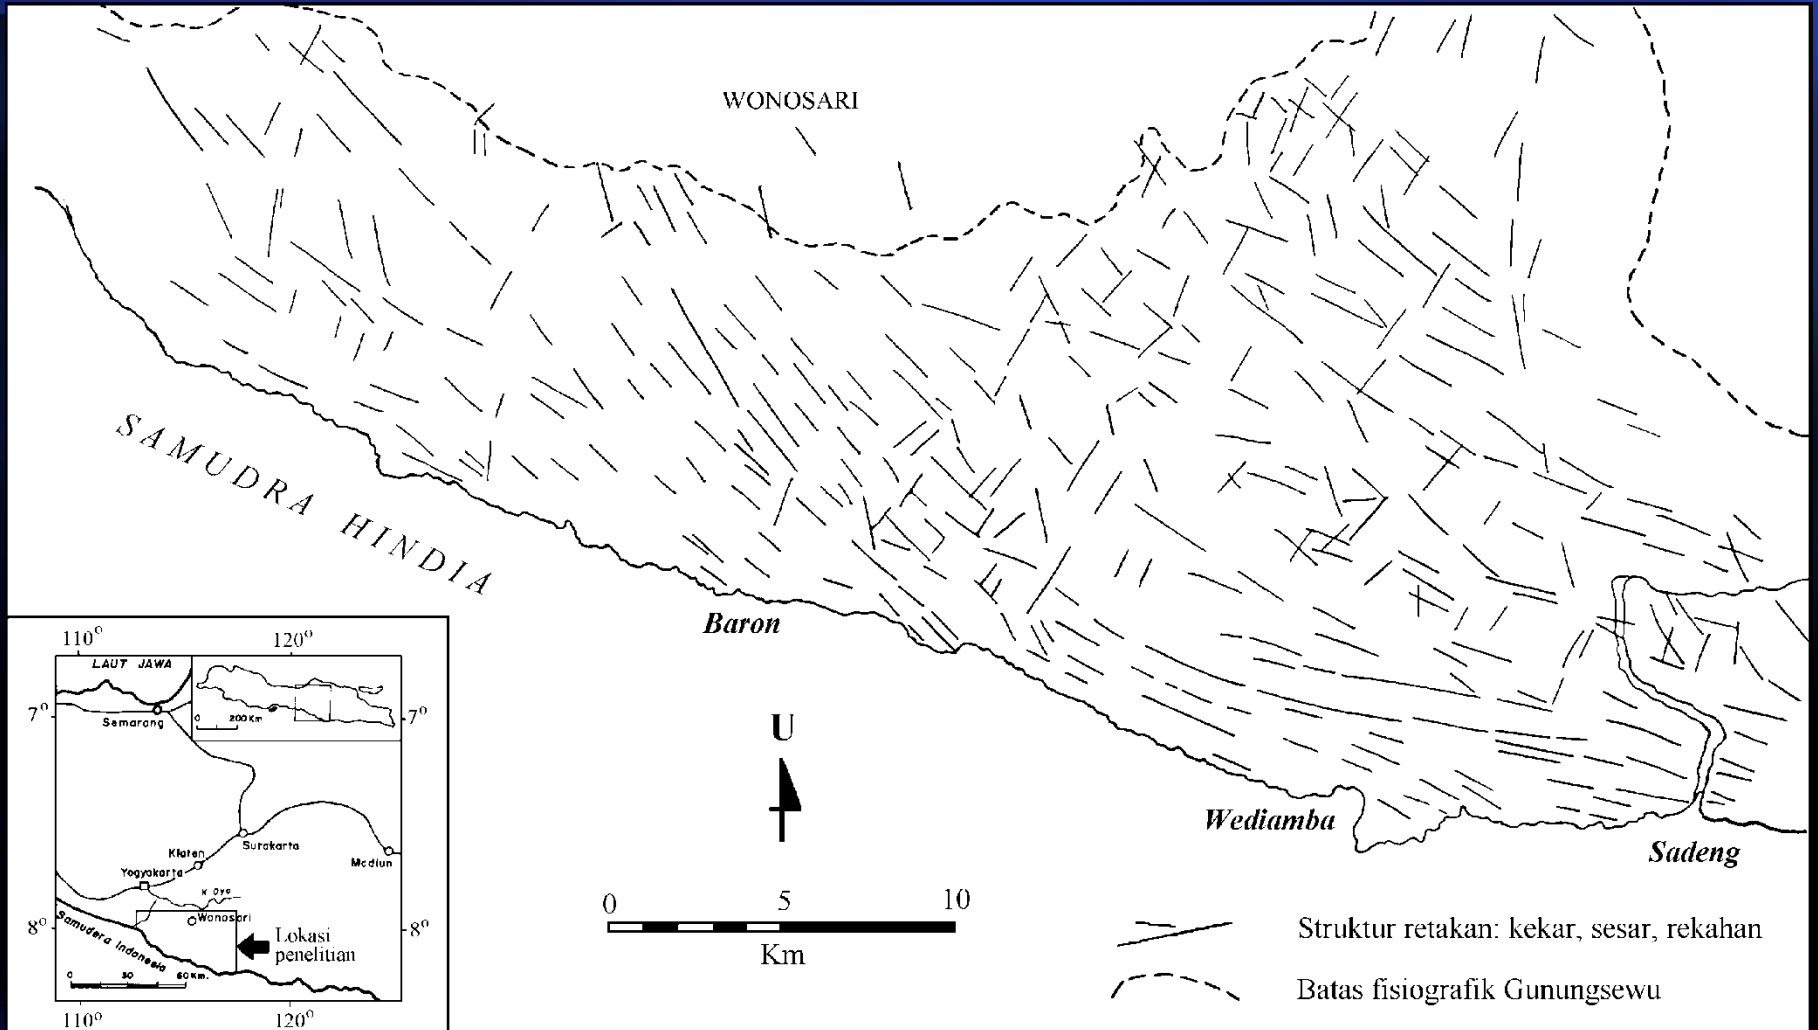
WONOSARI

SAMUDRA HINDIA

Baron

Wediamba

Sadeng

U

0 5 10
Km

Struktur retakan: kekar, sesar, rekahan

Batas fisiografik Gunungsewu

110° 120°
LAUT JAWA
7° 7°
Semarang
0 200 Km
Klaten
Surakarta
Madiun
Yogyakarta
K. Oyo
Wonosari
8° 8°
Samudera Indonesia
Lokasi penelitian
0 30 60 Km.
110° 120°